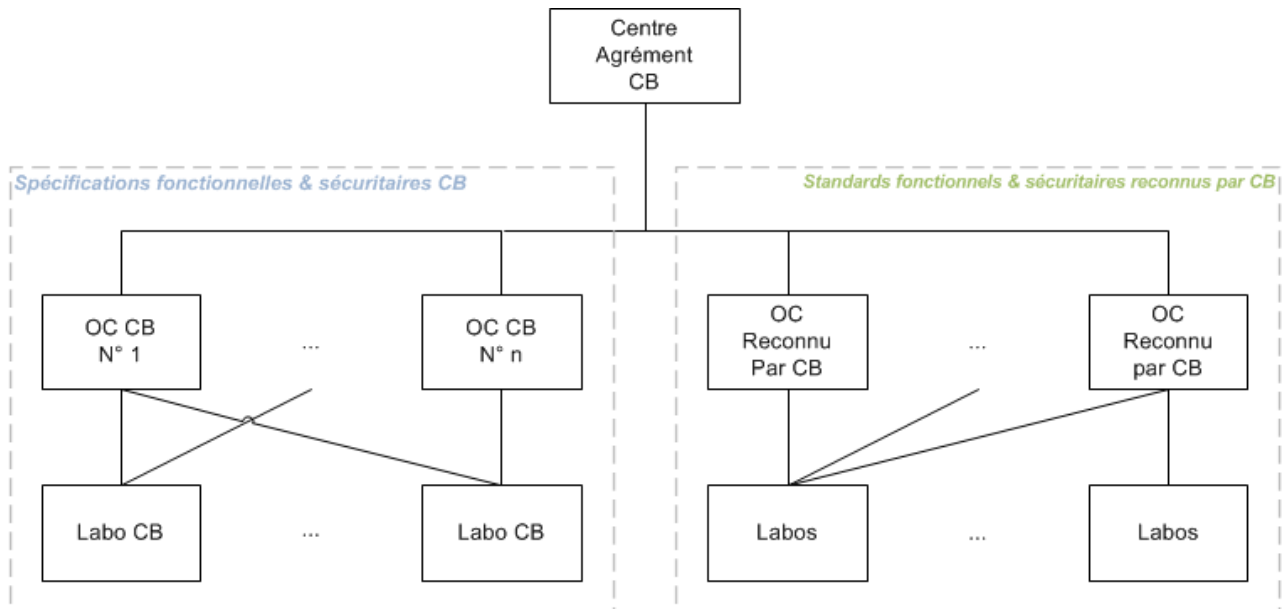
Centre Agrément CB

Spécifications fonctionnelles & sécuritaires CB

Standards fonctionnels & sécuritaires reconnus par CB

OC CB N° 1

...

OC CB N° n

OC Reconnu Par CB

...

OC Reconnu par CB

Labo CB

...

Labo CB

Labos

...

Labos